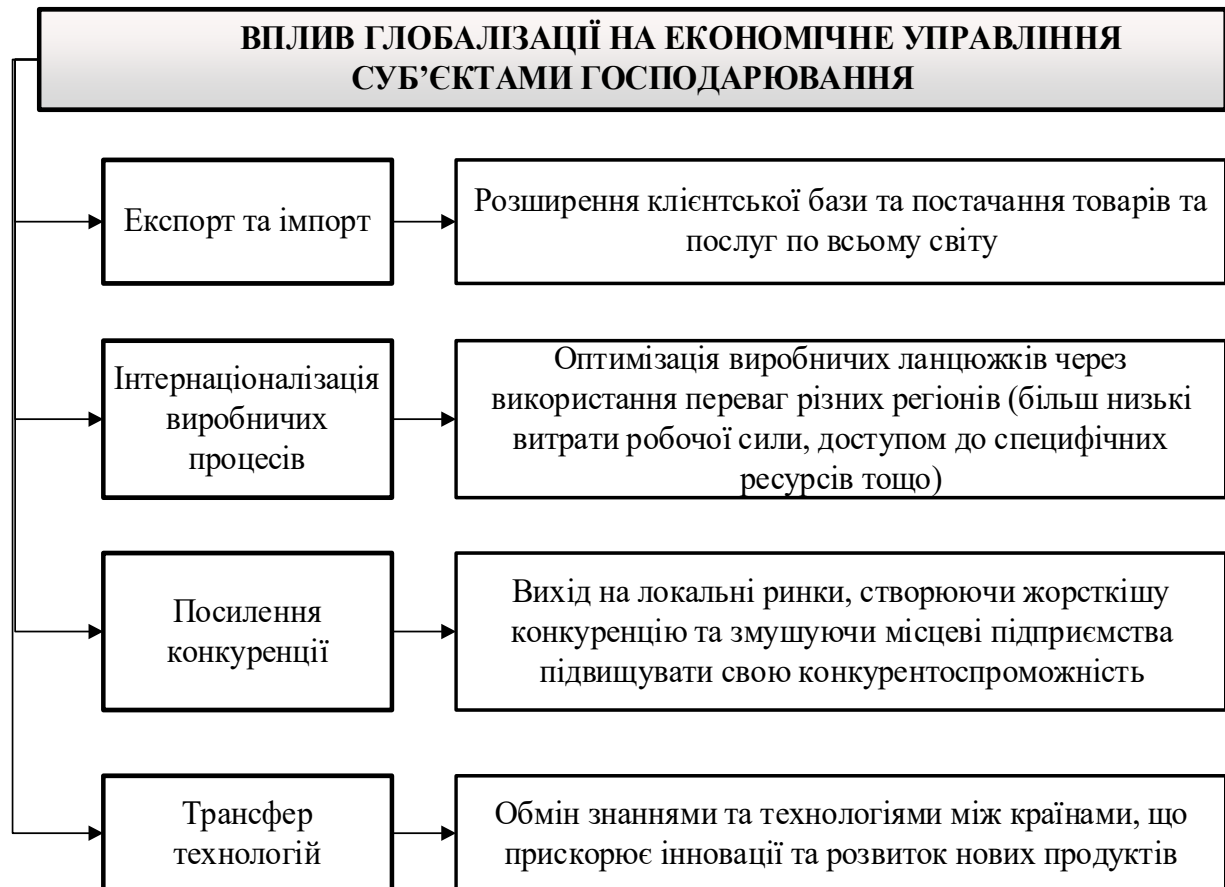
ВПЛИВ ГЛОБАЛІЗАЦІЇ НА ЕКОНОМІЧНЕ УПРАВЛІННЯ СУБ'ЄКТАМИ ГОСПОДАРЮВАННЯ

Експорт та імпорт

Розширення клієнтської бази та постачання товарів та послуг по всьому світу

Інтернаціоналізація виробничих процесів

Оптимізація виробничих ланцюжків через використання переваг різних регіонів (більш низькі витрати робочої сили, доступом до специфічних ресурсів тощо)

Посилення конкуренції

Вихід на локальні ринки, створюючи жорсткішу конкуренцію та змушуючи місцеві підприємства підвищувати свою конкурентоспроможність

Трансфер технологій

Обмін знаннями та технологіями між країнами, що прискорює інновації та розвиток нових продуктів